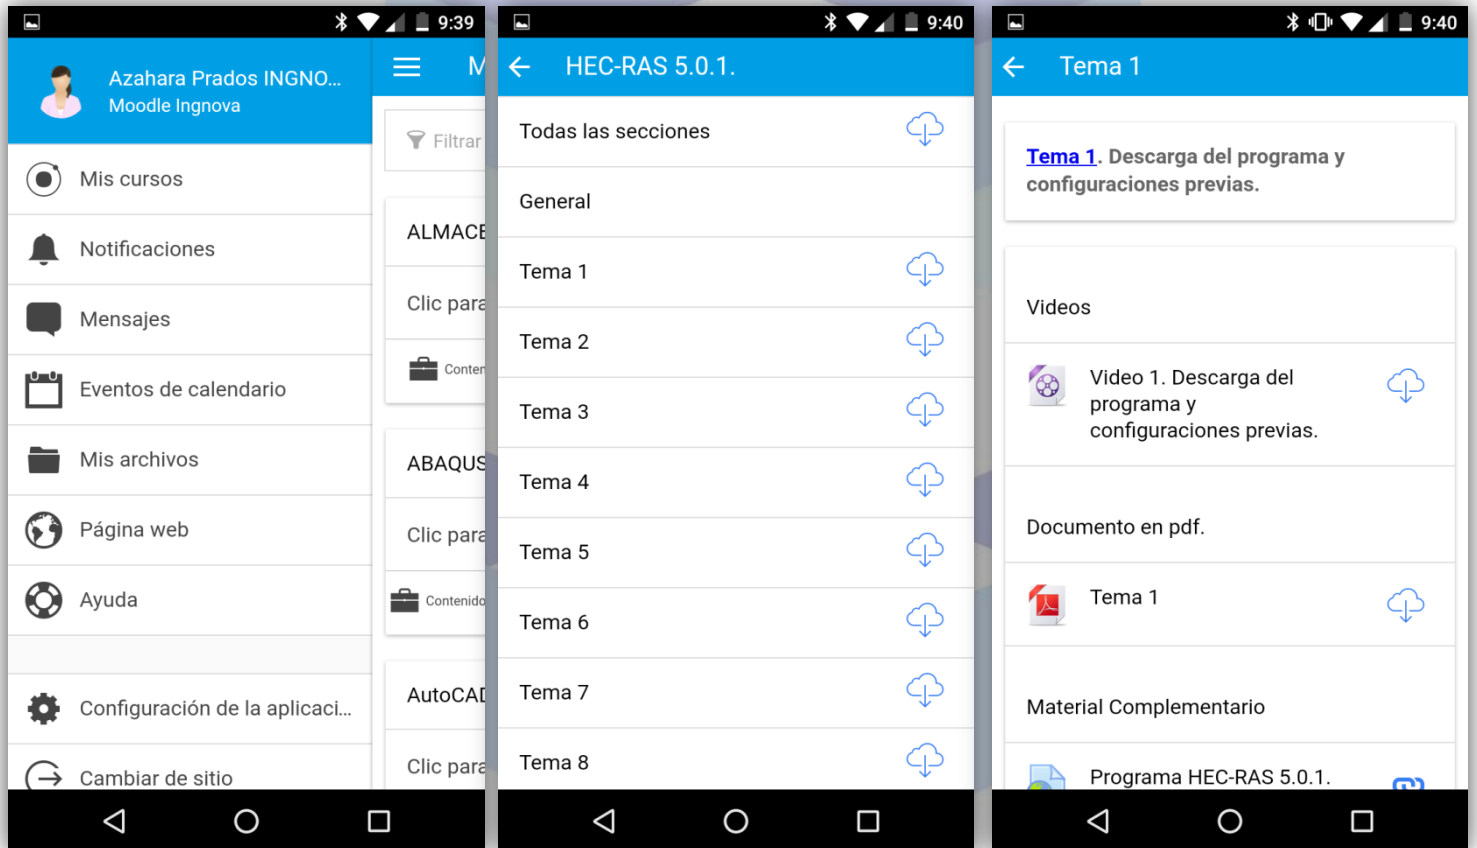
9:39

Azahara Prados INGNO...
Moodle Ingnova

Mis cursos

Notificaciones

Mensajes

Eventos de calendario

Mis archivos

Página web

Ayuda

Configuración de la aplicaci...

Cambiar de sitio

M

Filtrar

ALMACE

Clic para

Conten

ABAQUS

Clic para

Contenido

AutoCAD

Clic para

9:40

HEC-RAS 5.0.1.

Todas las secciones

General

Tema 1

Tema 2

Tema 3

Tema 4

Tema 5

Tema 6

Tema 7

Tema 8

9:40

Tema 1

Tema 1. Descarga del programa y configuraciones previas.

Videos

Video 1. Descarga del programa y configuraciones previas.

Documento en pdf.

Tema 1

Material Complementario

Programa HEC-RAS 5.0.1.